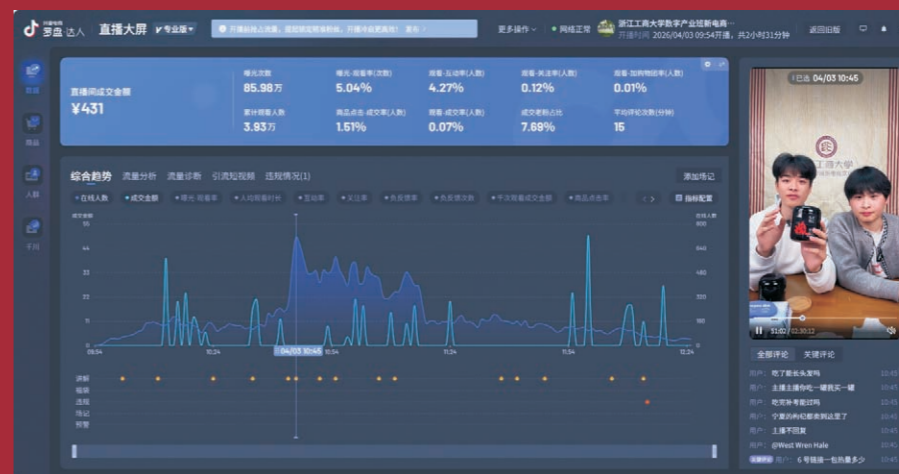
抖音电商 罗盘 达人 直播大屏 专业版

开播前提示内容，提前规划... 更多操作 网络正常 浙江工商大学数字产业现代电商... 开播时间 2026/04/03 09:54开播，共2小时31分钟 返回旧版

直播间成交金额
¥431

| 曝光次数 | 曝光-观看率(次数) | 观看-互动率(人数) | 观看-关注率(人数) | 观看-加购物团率(人数) |
|---|---|---|---|---|
| 85.98万 | 5.04% | 4.27% | 0.12% | 0.01% |
| 累计观看人数 | 商品点击-成交率(人数) | 观看-成交率(人数) | 成交老粉占比 | 平均评论次数(分钟) |
| 3.93万 | 1.51% | 0.07% | 7.69% | 15 |

综合趋势 流量分析 流量诊断 引流短视频 违规情况(1) 添加场记

在线人数 成交金额 曝光 观看率 人均观看时长 互动率 关注率 负反馈率 负反馈次数 千次观看成交金额 商品点击率 指标配置

55 44 33 22 11 0
800 640 480 320 160 0

09:54 10:24 04/03 10:45 10:54 11:24 11:54 12:24

讲解 福袋 违规 场记 预警

已选 04/03 10:45

工商大学

全部评论 关键评论

用户：吃了能长头发吗 10:45
用户：主播主播你吃一罐我买一罐 10:45
用户：吃完孙考能过吗 10:45
用户：宁夏的枸杞都卖到这里了 10:45
用户：主播不回复 10:45
用户：@West Wren Hale 10:45
用户：6号链接一包热量多少 10:45